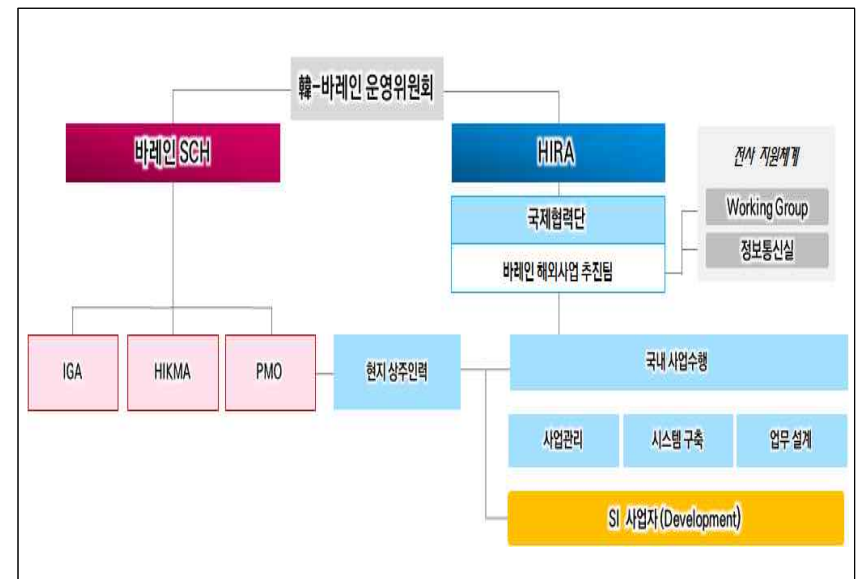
韓-바레인 운영위원회

바레인 SCH

HIRA

전사 지원체계

Working Group

정보통신실

국제협력단

바레인 해외사업 추진팀

IGA

HIKMA

PMO

현지 상주인력

국내 사업수행

사업관리

시스템 구축

업무 설계

SI 사업자 (Development)